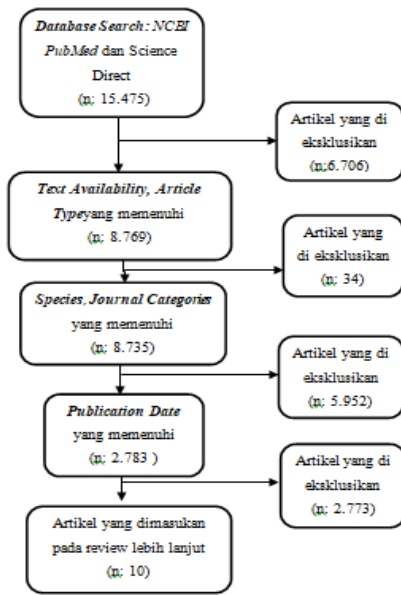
Database Search : NCBI PubMed dan Science Direct
(n; 15.475)

Artikel yang di eksklusikan
(n;6.706)

Text Availability, Article Typeyang memenuhi
(n; 8.769)

Artikel yang di eksklusikan
(n; 34)

Species, Journal Categories yang memenuhi
(n; 8.735)

Artikel yang di eksklusikan
(n; 5.952)

Publication Date yang memenuhi
(n; 2.783 )

Artikel yang di eksklusikan
(n; 2.773)

Artikel yang dimasukan pada review lebih lanjut
(n; 10)